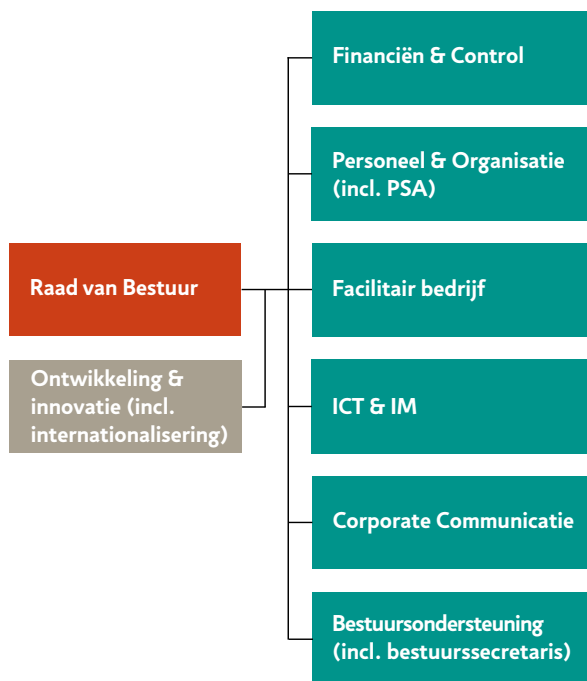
Raad van Bestuur

Ontwikkeling & innovatie (incl. internationalisering)

Financiën & Control

Personeel & Organisatie (incl. PSA)

Facilitair bedrijf

ICT & IM

Corporate Communicatie

Bestuursondersteuning (incl. bestuurssecretaris)